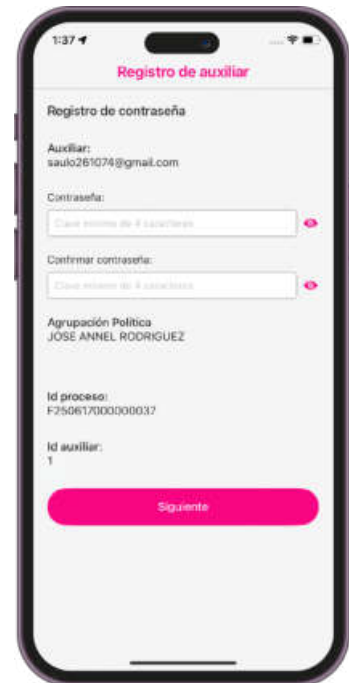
1:37

Registro de auxiliar

Registro de contraseña

Auxiliar:
saulo261074@gmail.com

Contraseña:
Clave mínimo de 4 caracteres

Confirmar contraseña:
Clave mínimo de 4 caracteres

Agrupación Política
JOSE ANNEL RODRIGUEZ

Id proceso:
F250617000000037

Id auxiliar:
1

Siguiente